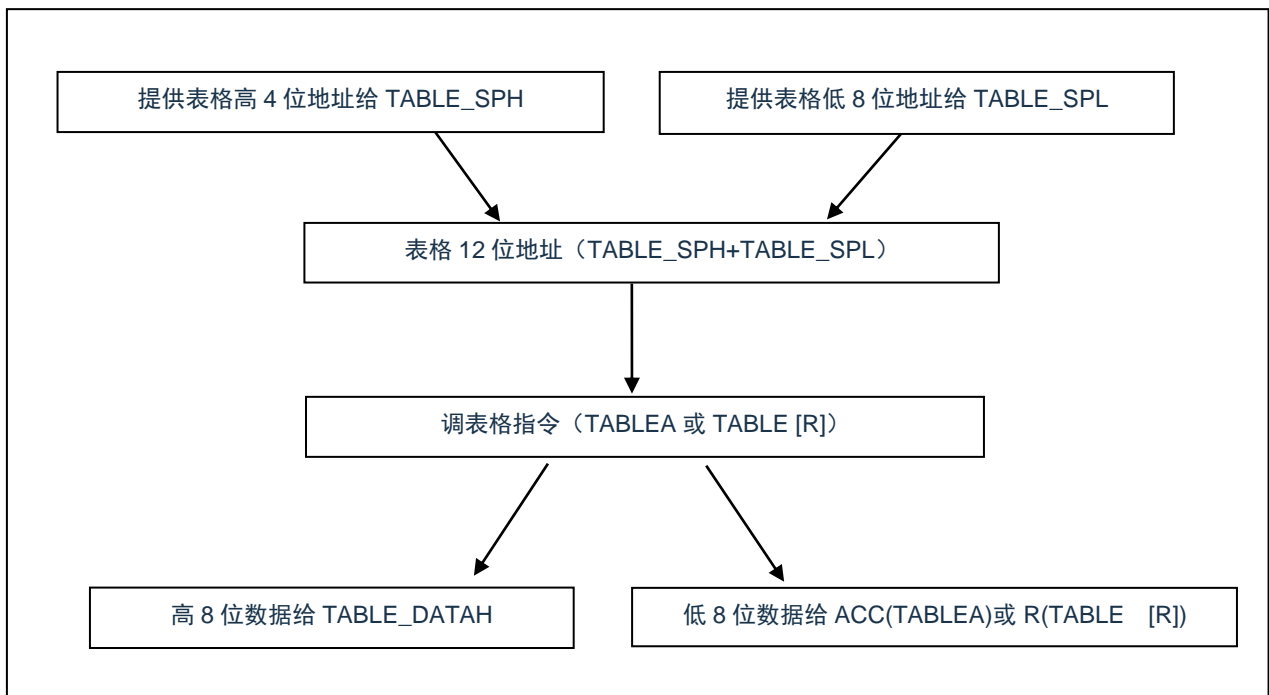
提供表格高 4 位地址给 TABLE_SPH

提供表格低 8 位地址给 TABLE_SPL

表格 12 位地址（TABLE_SPH+TABLE_SPL）

调表格指令（TABLEA 或 TABLE [R]）

高 8 位数据给 TABLE_DATAH

低 8 位数据给 ACC(TABLEA)或 R(TABLE [R])